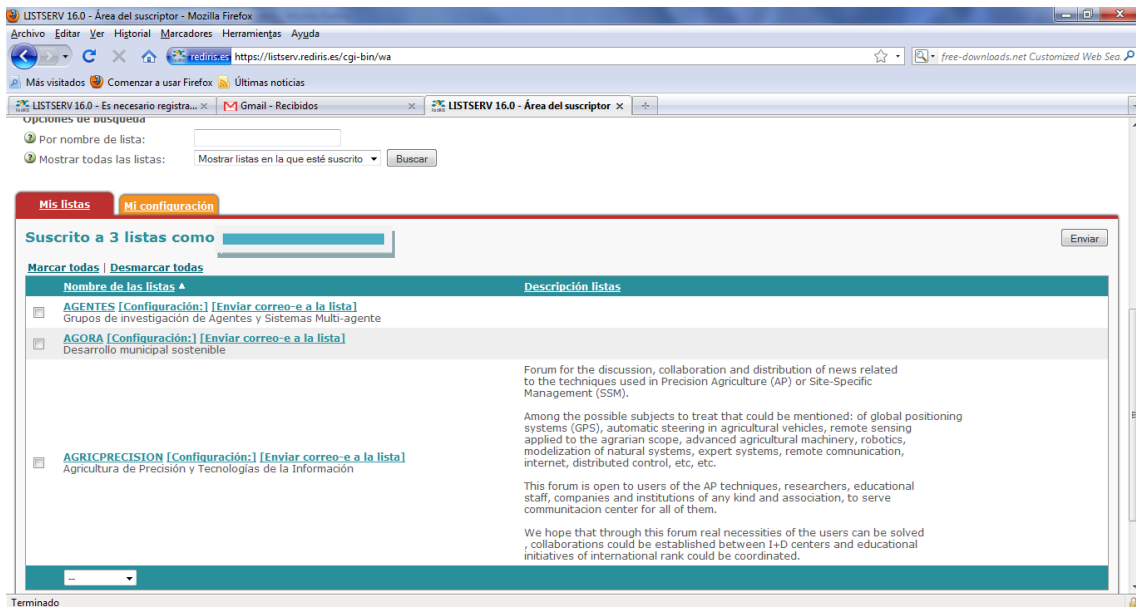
LISTSERV 16.0 - Área del suscriptor - Mozilla Firefox

Archivo Editar Ver Historial Marcadores Herramientas Ayuda

rediris.es https://listserv.rediris.es/cgi-bin/wa

free-downloads.net Customized Web Sea

Más visitados Comenzar a usar Firefox Últimas noticias

LISTSERV 16.0 - Es necesario registra... × Gmail - Recibidos × LISTSERV 16.0 - Área del suscriptor ×

Opciones de búsqueda

Por nombre de lista:

Mostrar todas las listas: Mostrar listas en la que esté suscrito Buscar

Mis listas Mi configuración

Suscrito a 3 listas como

Enviar

Marcar todas | Desmarcar todas

| Nombre de las listas ▲ | Descripción listas |
|---|---|
| AGENTES [Configuración:] [Enviar correo-e a la lista] Grupos de investigación de Agentes y Sistemas Multi-agente | |
| AGORA [Configuración:] [Enviar correo-e a la lista] Desarrollo municipal sostenible | |
| AGRICPRECISION [Configuración:] [Enviar correo-e a la lista] Agricultura de Precisión y Tecnologías de la Información | Forum for the discussion, collaboration and distribution of news related to the techniques used in Precision Agriculture (AP) or Site-Specific Management (SSM). Among the possible subjects to treat that could be mentioned: of global positioning systems (GPS), automatic steering in agricultural vehicles, remote sensing applied to the agrarian scope, advanced agricultural machinery, robotics, modelization of natural systems, expert systems, remote comnunication, internet, distributed control, etc, etc. This forum is open to users of the AP techniques, researchers, educational staff, companies and institutions of any kind and association, to serve communitacion center for all of them. We hope that through this forum real necessities of the users can be solved , collaborations could be established between I+D centers and educational initiatives of international rank could be coordinated. |

--

Terminado